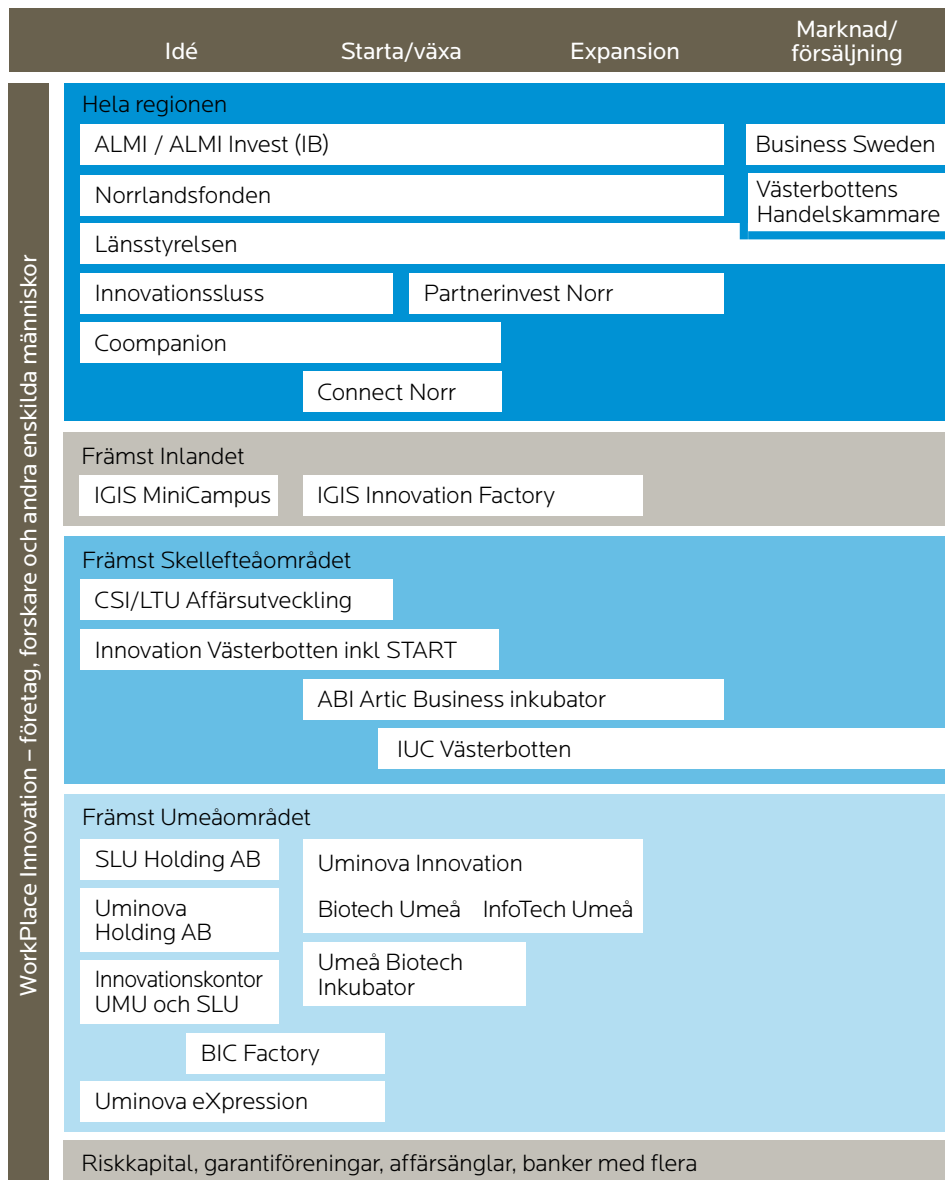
Idé
Starta/växa
Expansion
Marknad/ försäljning

WorkPlace Innovation – företag, forskare och andra enskilda människor

Hela regionen
ALMI / ALMI Invest (IB)
Business Sweden
Norrlandsfonden
Västerbottens Handelskammare
Länsstyrelsen
Innovationssluss
Partnerinvest Norr
Coompanion
Connect Norr

Främst Inlandet
IGIS MiniCampus
IGIS Innovation Factory

Främst Skellefteåområdet
CSI/LTU Affärsutveckling
Innovation Västerbotten inkl START
ABI Artic Business inkubator
IUC Västerbotten

Främst Umeåområdet
SLU Holding AB
Uminova Innovation
Biotech Umeå
InfoTech Umeå
Uminova Holding AB
Innovationskontor UMU och SLU
Umeå Biotech Inkubator
BIC Factory
Uminova eXpression

Riskkapital, garantiföreningar, affärsänglar, banker med flera